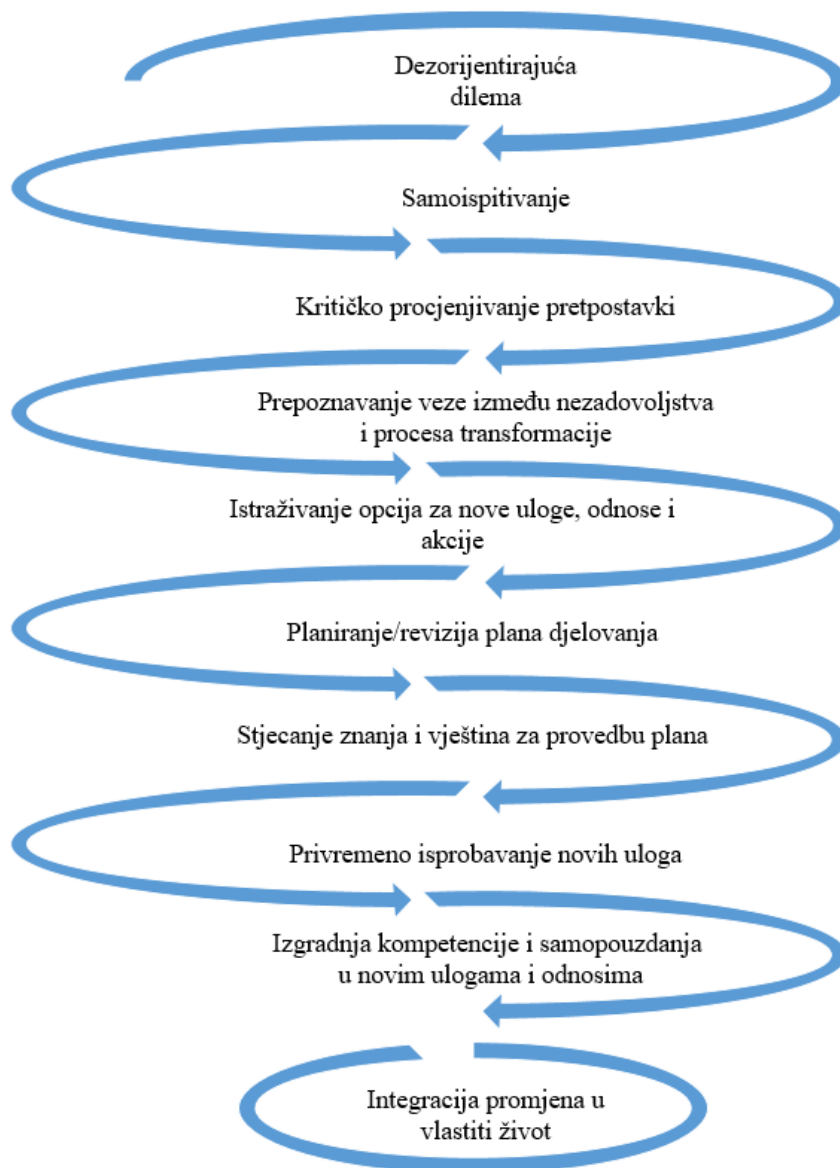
Dezorijentirajuća dilema

Samoispitivanje

Kritičko procjenjivanje pretpostavki

Prepoznavanje veze između nezadovoljstva i procesa transformacije

Istraživanje opcija za nove uloge, odnose i akcije

Planiranje/revizija plana djelovanja

Stjecanje znanja i vještina za provedbu plana

Privremeno isprobavanje novih uloga

Izgradnja kompetencije i samopouzdanja u novim ulogama i odnosima

Integracija promjena u vlastiti život